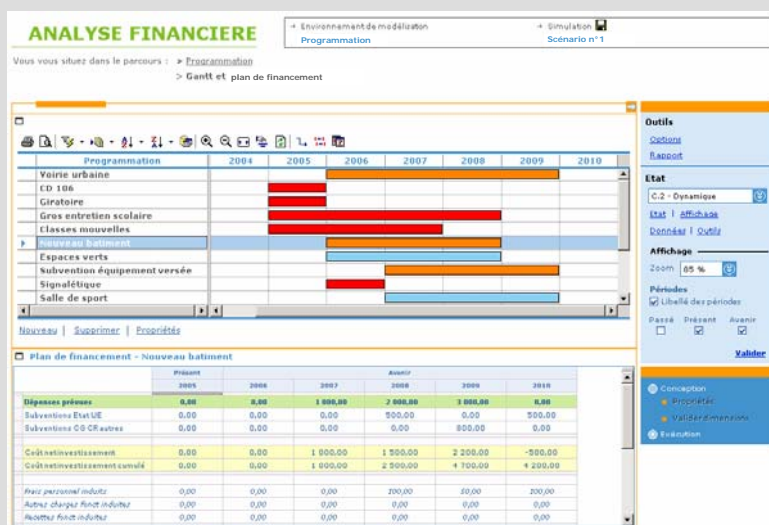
ANALYSE FINANCIERE

→ Environnement de modélisation
Programmation

→ Simulation
Scénario n°1

Vous vous situez dans le parcours : > Programmation
> Gantt et plan de financement

| Programmation | 2004 | 2005 | 2006 | 2007 | 2008 | 2009 | 2010 |
|---|---|---|---|---|---|---|---|
| Voirie urbaine | | | | | | | |
| CD 106 | | | | | | | |
| Giratoire | | | | | | | |
| Gros entretien scolaire | | | | | | | |
| Classes nouvelles | | | | | | | |
| Nouveau batiment | | | | | | | |
| Espaces verts | | | | | | | |
| Subvention équipement versée | | | | | | | |
| Signalétique | | | | | | | |
| Salle de sport | | | | | | | |

Nouveau | Supprimer | Propriétés

Plan de financement - Nouveau batiment

| | Présent | Avenir | | | | |
|---|---|---|---|---|---|---|
| | 2005 | 2006 | 2007 | 2008 | 2009 | 2010 |
| Dépenses prévues | 0,00 | 0,00 | 1 000,00 | 2 000,00 | 3 000,00 | 0,00 |
| Subventions Etat UE | 0,00 | 0,00 | 0,00 | 500,00 | 0,00 | 500,00 |
| Subventions CG CR autres | 0,00 | 0,00 | 0,00 | 0,00 | 800,00 | 0,00 |
| Coût net investissement | 0,00 | 0,00 | 1 000,00 | 1 500,00 | 2 200,00 | -500,00 |
| Coût net investissement cumulé | 0,00 | 0,00 | 1 000,00 | 2 500,00 | 4 700,00 | 4 200,00 |
| Frais personnel induits | 0,00 | 0,00 | 0,00 | 100,00 | 50,00 | 100,00 |
| Autres charges fonct induites | 0,00 | 0,00 | 0,00 | 0,00 | 0,00 | 0,00 |
| Recettes fonct induites | 0,00 | 0,00 | 0,00 | 0,00 | 0,00 | 0,00 |

Outils
Options
Rapport

Etat
C.2 - Dynamique
Etat | Affichage
Données | Outils

Affichage
Zoom 65 %

Périodes
Libellé des périodes
Passé Présent Avenir

Valider

Conception
Propriétés
Valider dimensions
Exécution